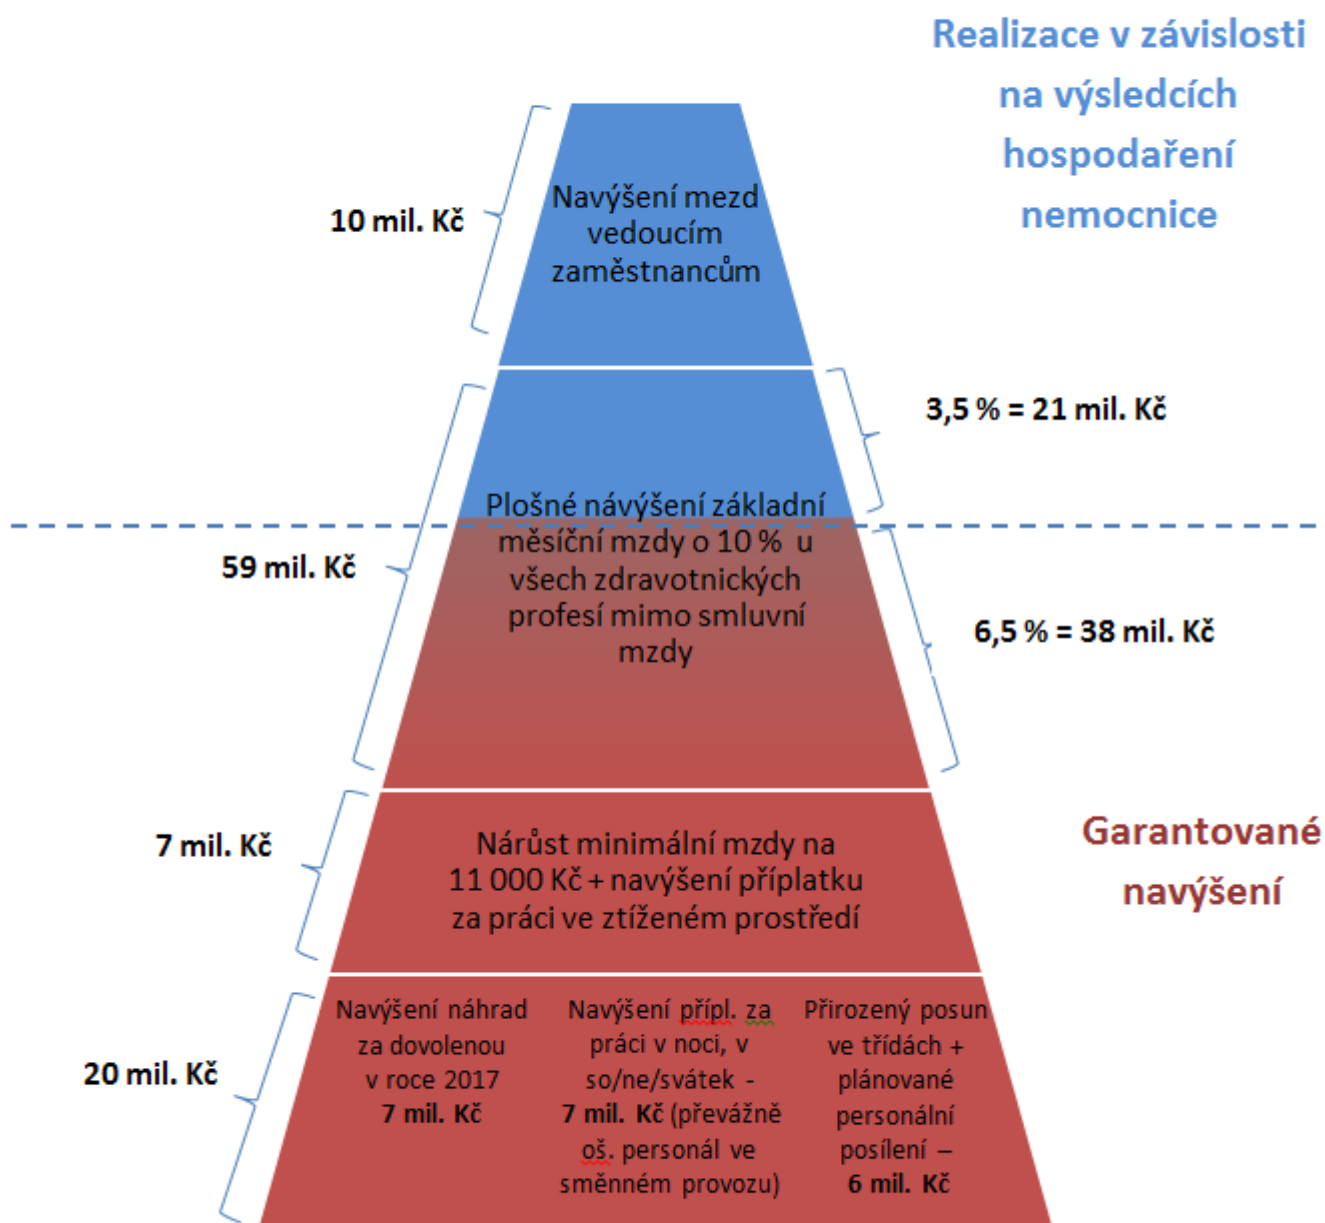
Realizace v závislosti na výsledcích hospodaření nemocnice

10 mil. Kč

Navýšení mezd vedoucím zaměstnancům

3,5 % = 21 mil. Kč

59 mil. Kč

Plošné navýšení základní měsíční mzdy o 10 % u všech zdravotnických profesí mimo smluvní mzdy

6,5 % = 38 mil. Kč

7 mil. Kč

Nárůst minimální mzdy na 11 000 Kč + navýšení příplatku za práci ve ztíženém prostředí

Garantované navýšení

20 mil. Kč

Navýšení náhrad za dovolenou v roce 2017 **7 mil. Kč**

Navýšení přípl. za práci v noci, v so/ne/svátek - **7 mil. Kč** (převážně oš. personál ve směnném provozu)

Přirozený posun ve třídách + plánované personální posílení – **6 mil. Kč**